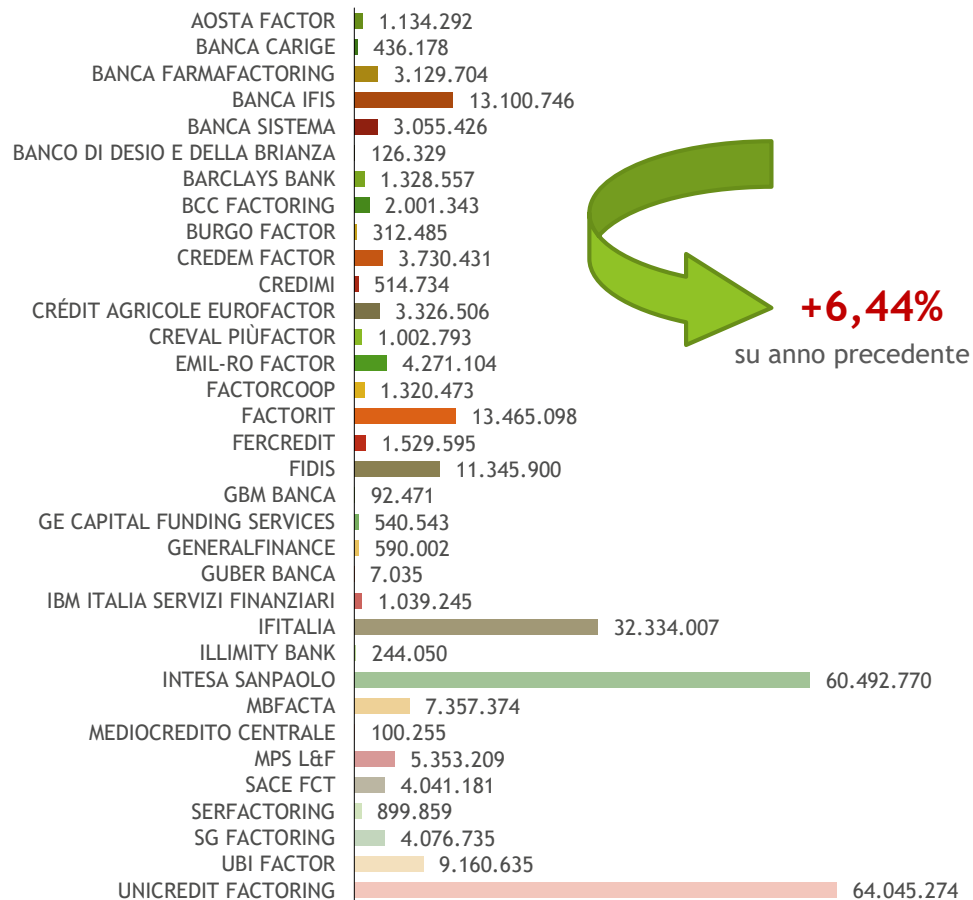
AOSTA FACTOR 1.134.292
BANCA CARIGE 436.178
BANCA FARMAFACTORING 3.129.704
BANCA IFIS 13.100.746
BANCA SISTEMA 3.055.426
BANCO DI DESIO E DELLA BRIANZA 126.329
BARCLAYS BANK 1.328.557
BCC FACTORING 2.001.343
BURGO FACTOR 312.485
CREDEM FACTOR 3.730.431
CREDIMI 514.734
CRÉDIT AGRICOLE EUROFACTOR 3.326.506
CREVAL PIÙFACTOR 1.002.793
EMIL-RO FACTOR 4.271.104
FACTORCOOP 1.320.473
FACTORIT 13.465.098
FERCREDIT 1.529.595
FIDIS 11.345.900
GBM BANCA 92.471
GE CAPITAL FUNDING SERVICES 540.543
GENERALFINANCE 590.002
GUBER BANCA 7.035
IBM ITALIA SERVIZI FINANZIARI 1.039.245
IFITALIA 32.334.007
ILLIMITY BANK 244.050
INTESA SANPAOLO 60.492.770
MBFACTA 7.357.374
MEDIOCREDITO CENTRALE 100.255
MPS L&F 5.353.209
SACE FCT 4.041.181
SERFACTORING 899.859
SG FACTORING 4.076.735
UBI FACTOR 9.160.635
UNICREDIT FACTORING 64.045.274

+6,44%
su anno precedente